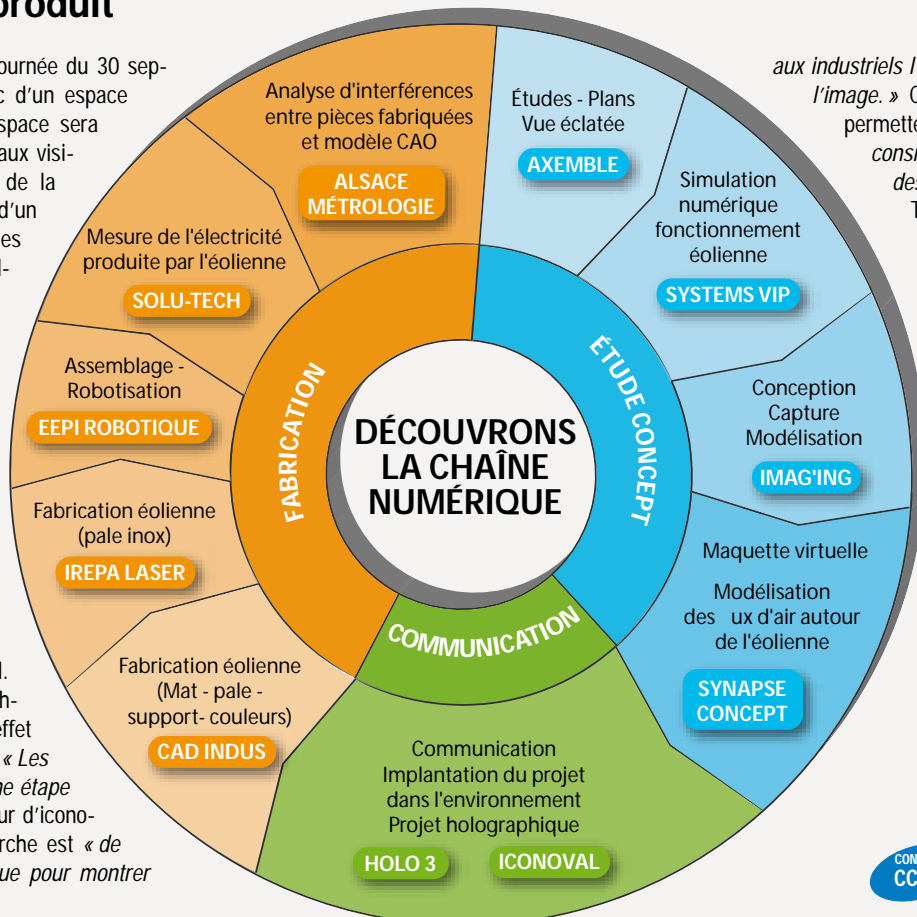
produit

ournée du 30 sep- c d'un espace space sera aux visi- de la d'un es l-

l. h- effet « Les e étape ur d'icono- rche est « de ue pour montrer

aux industriels l' l'image. » C permette consi des T

Analyse d'interférences entre pièces fabriquées et modèle CAO
ALSACE MÉTROLOGIE

Études - Plans Vue éclatée
AXEMBLE

Simulation numérique fonctionnement éolienne
SYSTEMS VIP

Conception Capture Modélisation
IMAG'ING

Maquette virtuelle

Modélisation des ux d'air autour de l'éolienne
SYNAPSE CONCEPT

Communication Implantation du projet dans l'environnement Projet holographique
HOLO 3
ICONOVAL

Mesure de l'électricité produite par l'éolienne
SOLU-TECH

Assemblage - Robotisation
EEPI ROBOTIQUE

Fabrication éolienne (pale inox)
IREPA LASER

Fabrication éolienne (Mat - pale - support- couleurs)
CAD INDUS

FABRICATION
ÉTUDE CONCEPT
COMMUNICATION

DÉCOUVRONS LA CHAÎNE NUMÉRIQUE

CON CC